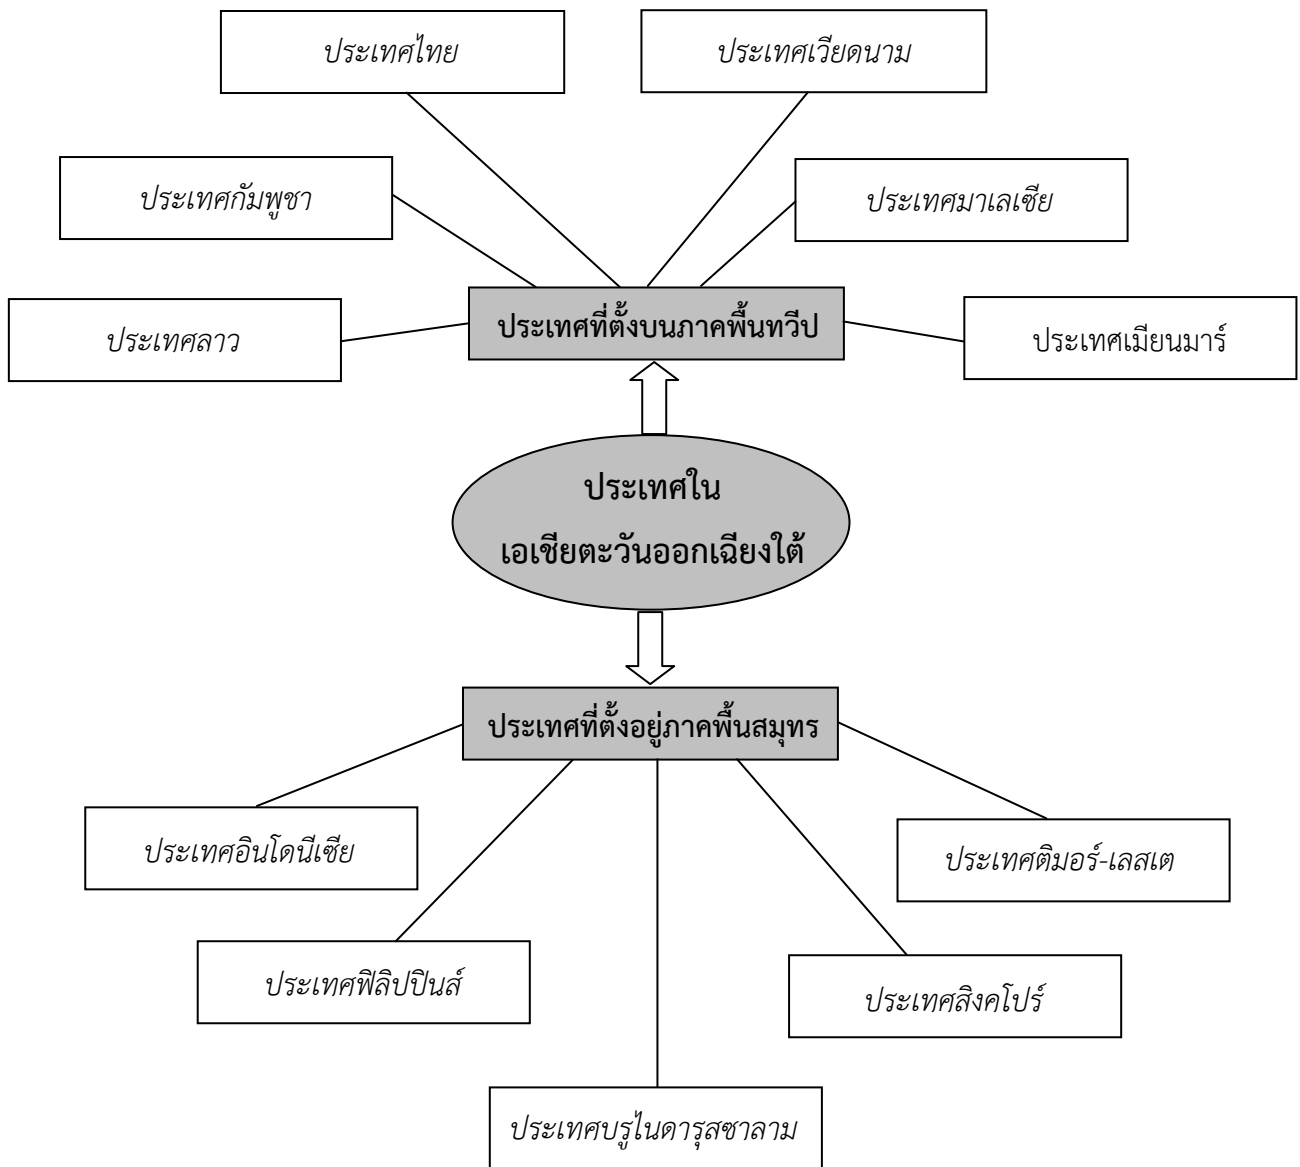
ประเทศไทย

ประเทศเวียดนาม

ประเทศกัมพูชา

ประเทศมาเลเซีย

ประเทศลาว

ประเทศที่ตั้งบนภาคพื้นทวีป

ประเทศเมียนมาร์

ประเทศใน เอเชียตะวันออกเฉียงใต้

ประเทศที่ตั้งอยู่ภาคพื้นสมุทร

ประเทศอินโดนีเซีย

ประเทศติมอร์-เลสเต

ประเทศฟิลิปปินส์

ประเทศสิงคโปร์

ประเทศบรูไนดารุสซาลาม